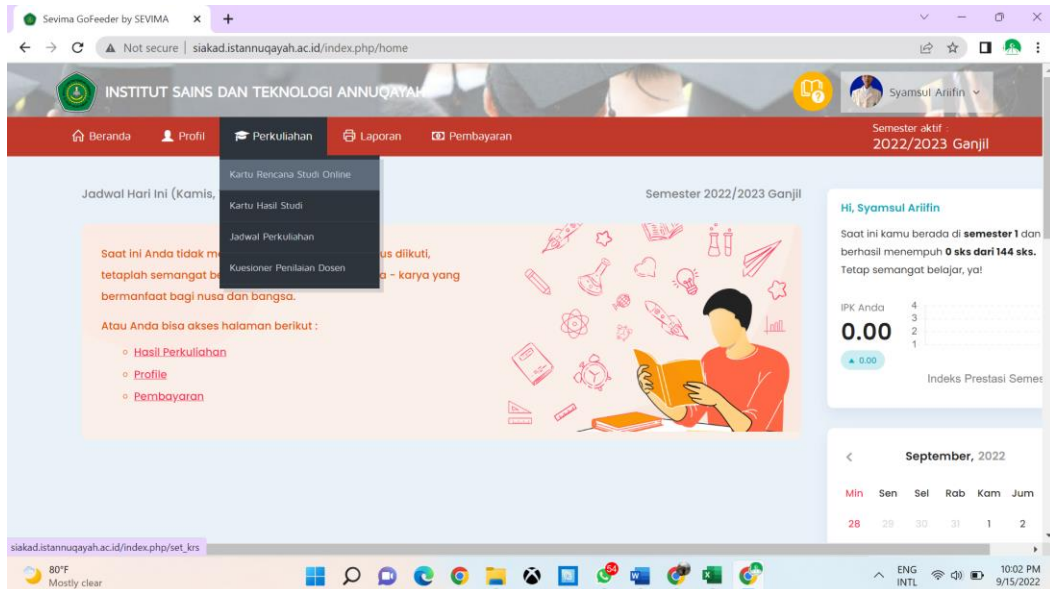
Sevima GoFeeder by SEVIMA ×

Not secure | siakad.istannuqayah.ac.id/index.php/home

INSTITUT SAINS DAN TEKNOLOGI ANNUQAYAH

Syamsul Ariifin

Beranda Profil Perkuliahan Laporan Pembayaran

Semester aktif :
2022/2023 Ganjil

Kartu Rencana Studi Online
Kartu Hasil Studi
Jadwal Perkuliahan
Kuesioner Penilaian Dosen

Jadwal Hari Ini (Kamis, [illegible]

Semester 2022/2023 Ganjil

Saat ini Anda tidak m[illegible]us diikuti, tetaplah semangat be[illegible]a - karya yang bermanfaat bagi nusa dan bangsa.

Atau Anda bisa akses halaman berikut :

- Hasil Perkuliahan
- Profile
- Pembayaran

Hi, Syamsul Ariifin

Saat ini kamu berada di **semester 1** dan berhasil menempuh **0 sks dari 144 sks.** Tetap semangat belajar, ya!

IPK Anda
0.00
▲ 0.00
4
3
2
1
Indeks Prestasi Semes

September, 2022

Min Sen Sel Rab Kam Jum
28 29 30 31 1 2

siakad.istannuqayah.ac.id/index.php/set_krs

80°F
Mostly clear

54

ENG
INTL
10:02 PM
9/15/2022